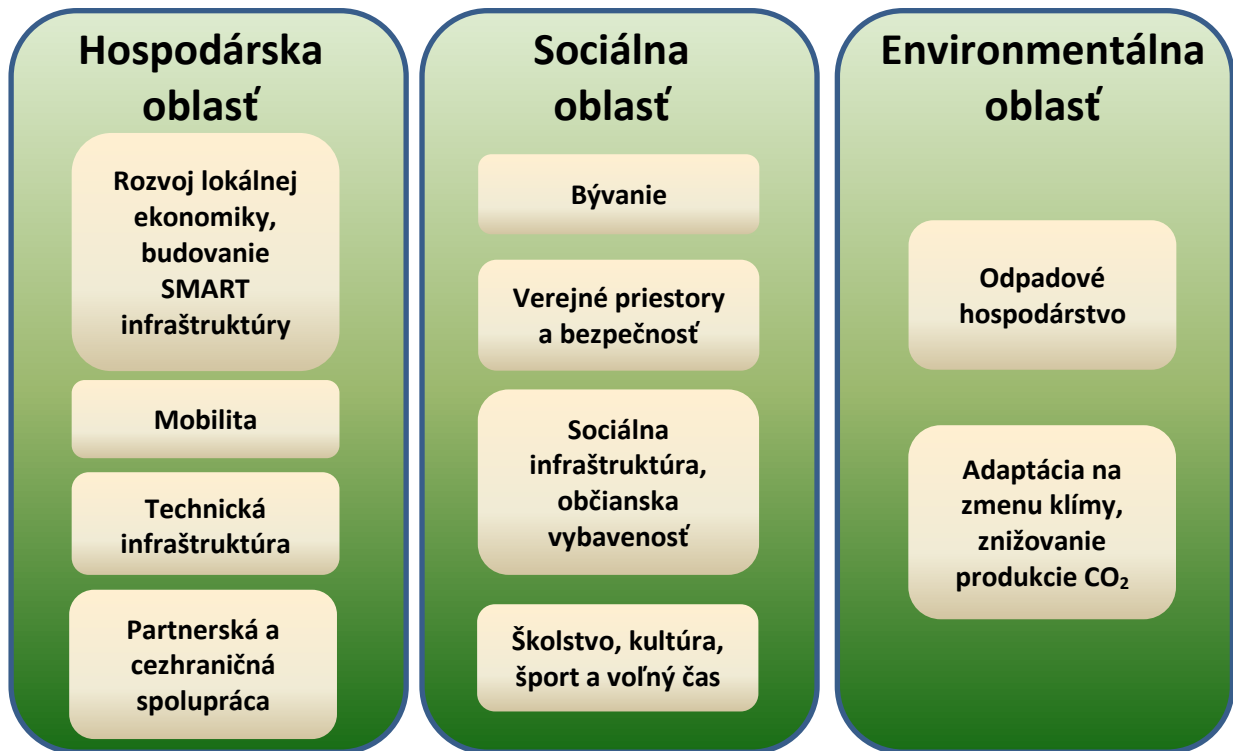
Hospodárska oblasť

Rozvoj lokálnej ekonomiky, budovanie SMART infraštruktúry

Mobilita

Technická infraštruktúra

Partnerská a cezhraničná spolupráca

Sociálna oblasť

Bývanie

Verejné priestory a bezpečnosť

Sociálna infraštruktúra, občianska vybavenosť

Školstvo, kultúra, šport a voľný čas

Environmentálna oblasť

Odpadové hospodárstvo

Adaptácia na zmenu klímy, znižovanie produkcie $CO_2$